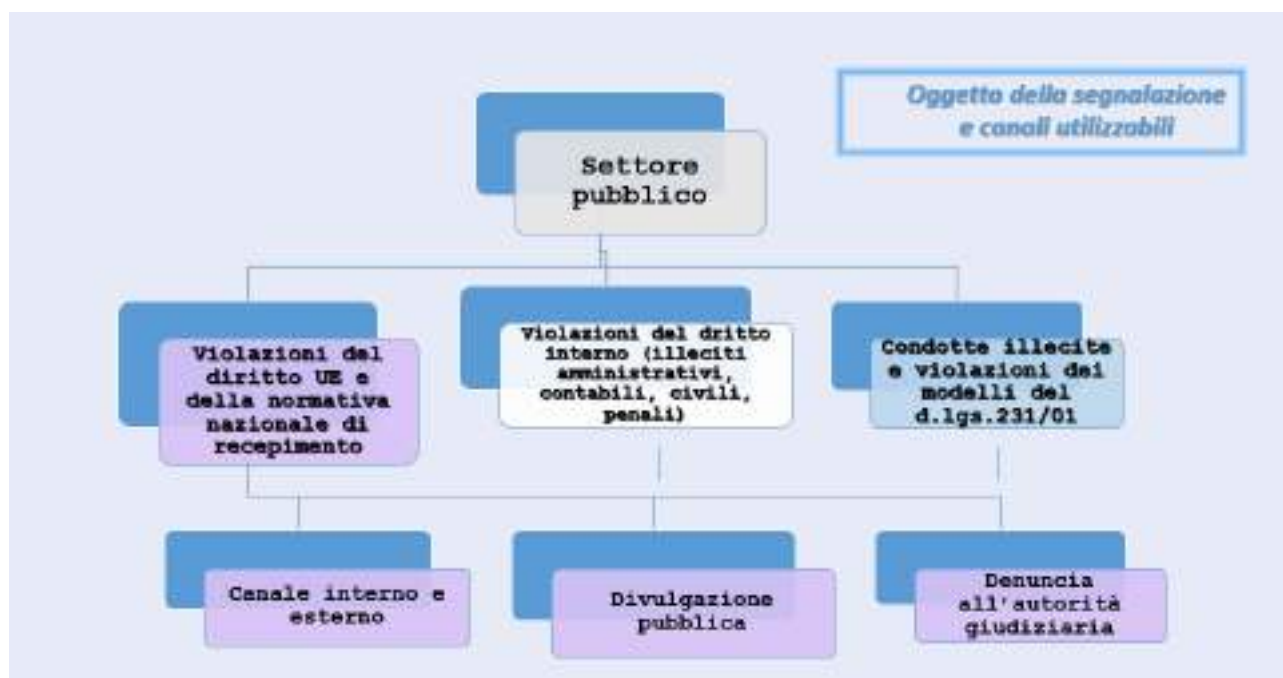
Oggetto della segnalazione e canali utilizzabili

Settore pubblico

Violazioni del diritto UE e della normativa nazionale di recepimento

Violazioni del dritto interno (illeciti amministrativi, contabili, civili, penali)

Condotte illecite e violazioni dei modelli del d.lgs.231/01

Canale interno e esterno

Divulgazione pubblica

Denuncia all'autorità giudiziaria